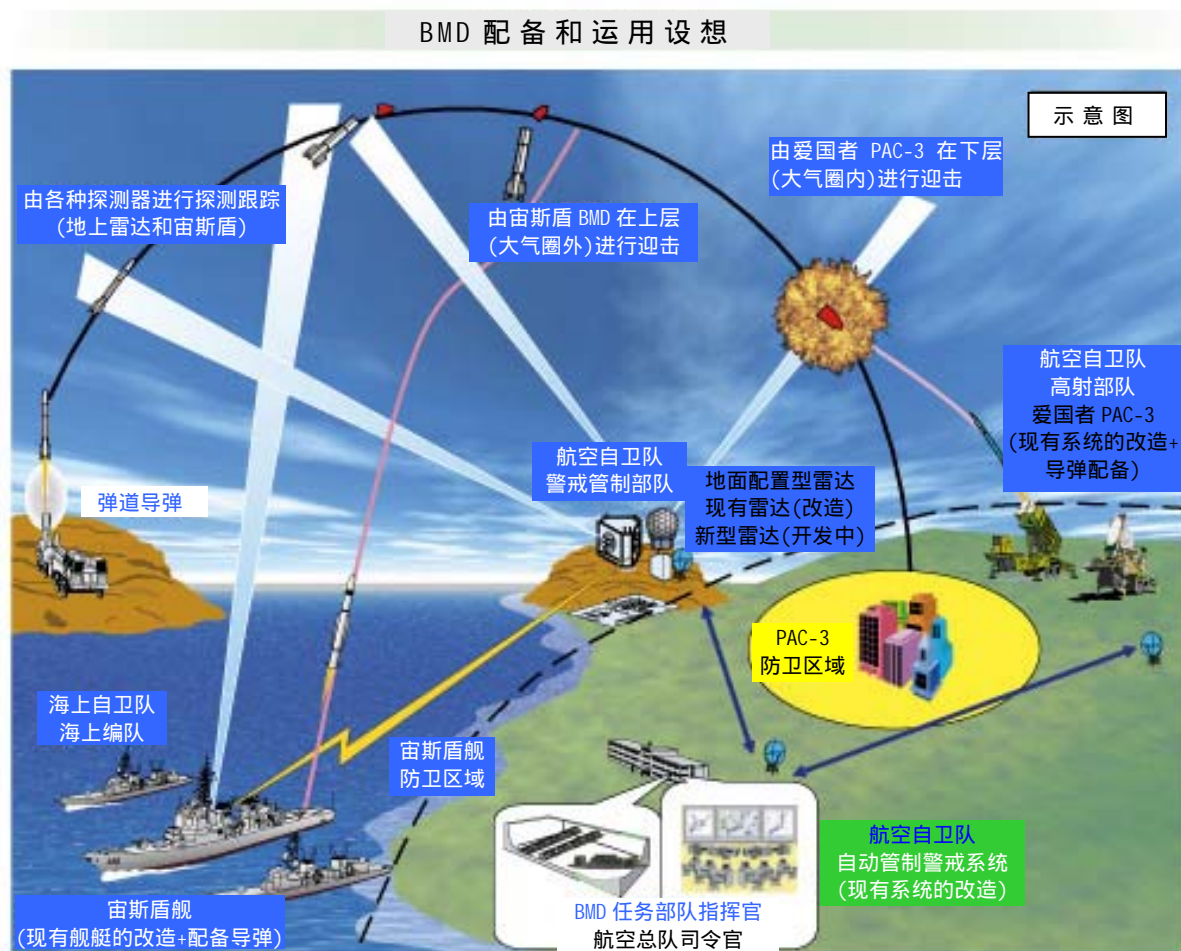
BMD 配备和运用设想

示意图

由各种探测器进行探测跟踪
(地上雷达和宙斯盾)

由宙斯盾 BMD 在上层
(大气圈外)进行迎击

由爱国者 PAC-3 在下层
(大气圈内)进行迎击

航空自卫队
高射部队
爱国者 PAC-3
(现有系统的改造+
导弹配备)

弹道导弹

航空自卫队
警戒管制部队

地面配置型雷达
现有雷达(改造)
新型雷达(开发中)

PAC-3
防卫区域

海上自卫队
海上编队

宙斯盾舰
防卫区域

航空自卫队
自动管制警戒系统
(现有系统的改造)

宙斯盾舰
(现有舰艇的改造+配备导弹)

BMD 任务部队指挥官
航空总队司令官